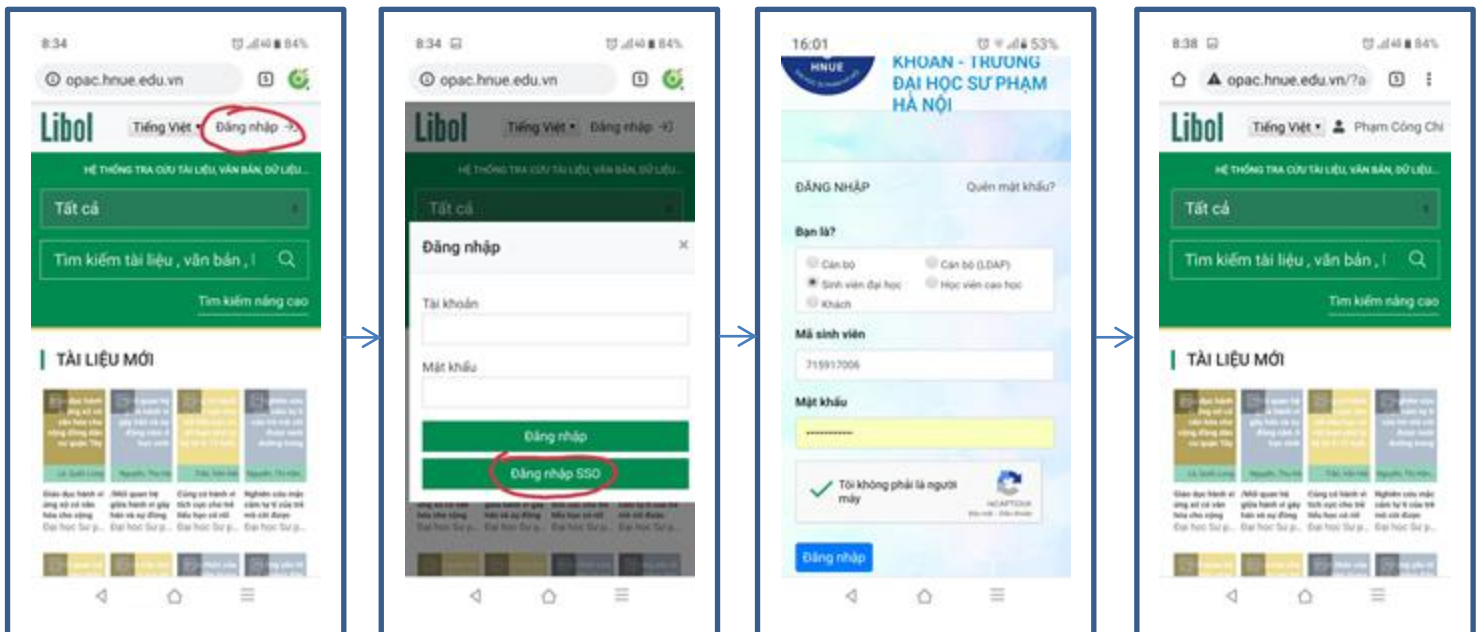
8:34 84%

opac.hnue.edu.vn

Libol

Tiếng Việt

Đăng nhập

HỆ THỐNG TRA CỨU TÀI LIỆU, VĂN BẢN, DỮ LIỆU...

Tất cả

Tìm kiếm tài liệu , văn bản , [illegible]

Tìm kiếm nâng cao

TÀI LIỆU MỚI

Giáo dục hành vi ứng xử có văn hóa cho sinh viên...

Mối quan hệ giữa hành vi gây hấn và sự đồng cảm...

Công cụ hành vi tích cực cho trẻ tiểu học có rối...

Nghiên cứu mặc cảm tự ti của trẻ mồ côi đang...

Đại học Sư p...

8:34 84%

opac.hnue.edu.vn

Libol

Tiếng Việt

Đăng nhập

HỆ THỐNG TRA CỨU TÀI LIỆU, VĂN BẢN, DỮ LIỆU...

Tất cả

Đăng nhập

×

Tài khoản

Mật khẩu

Đăng nhập

Đăng nhập SSO

16:01 53%

HNUE

KHOẢN - TRƯỜNG ĐẠI HỌC SƯ PHẠM HÀ NỘI

ĐĂNG NHẬP

Quên mật khẩu?

Bạn là?

Cán bộ

Cán bộ (LDAP)

Sinh viên đại học

Học viên cao học

Khách

Mã sinh viên

715917006

Mật khẩu

••••••••••••

Tôi không phải là người máy

reCAPTCHA

Bảo mật - Điều khoản

Đăng nhập

8:38 84%

opac.hnue.edu.vn/?a

Libol

Tiếng Việt

Phạm Công Chi

HỆ THỐNG TRA CỨU TÀI LIỆU, VĂN BẢN, DỮ LIỆU...

Tất cả

Tìm kiếm tài liệu , văn bản , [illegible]

Tìm kiếm nâng cao

TÀI LIỆU MỚI

Giáo dục hành vi ứng xử có văn hóa cho sinh viên...

Mối quan hệ giữa hành vi gây hấn và sự đồng cảm...

Công cụ hành vi tích cực cho trẻ tiểu học có rối...

Nghiên cứu mặc cảm tự ti của trẻ mồ côi đang...

Đại học Sư p...